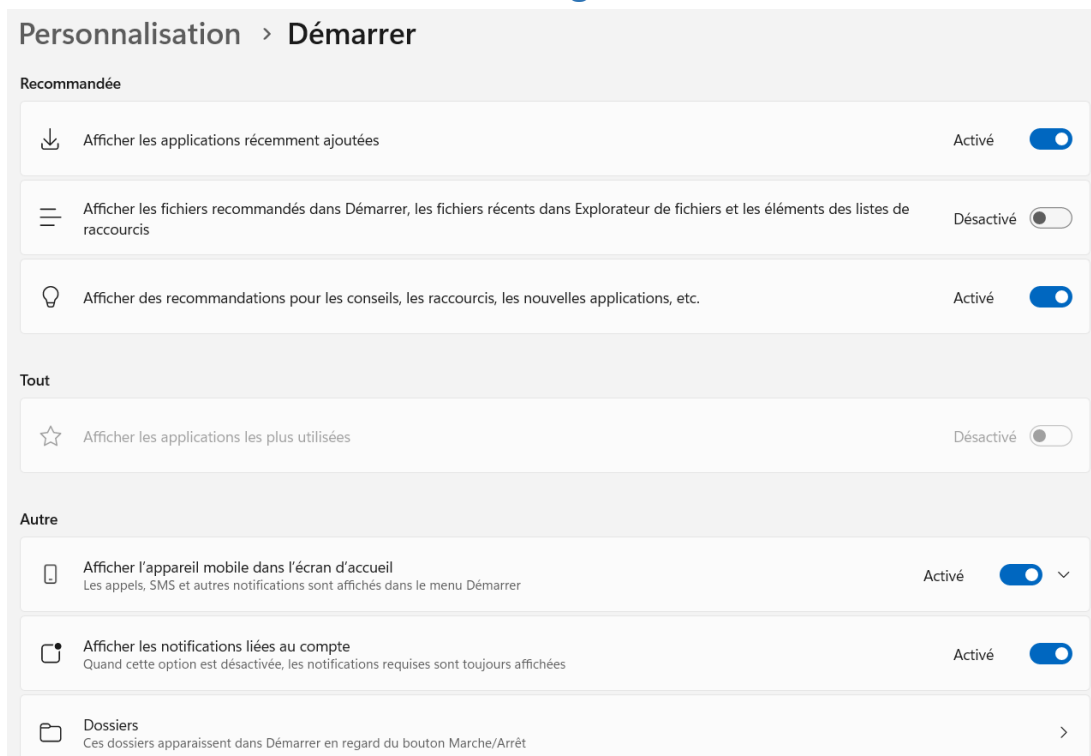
Personnalisation › Démarrer

Recommandée

Afficher les applications récemment ajoutées
Activé

Afficher les fichiers recommandés dans Démarrer, les fichiers récents dans Explorateur de fichiers et les éléments des listes de raccourcis
Désactivé

Afficher des recommandations pour les conseils, les raccourcis, les nouvelles applications, etc.
Activé

Tout

Afficher les applications les plus utilisées
Désactivé

Autre

Afficher l'appareil mobile dans l'écran d'accueil
Les appels, SMS et autres notifications sont affichés dans le menu Démarrer
Activé

Afficher les notifications liées au compte
Quand cette option est désactivée, les notifications requises sont toujours affichées
Activé

Dossiers
Ces dossiers apparaissent dans Démarrer en regard du bouton Marche/Arrêt